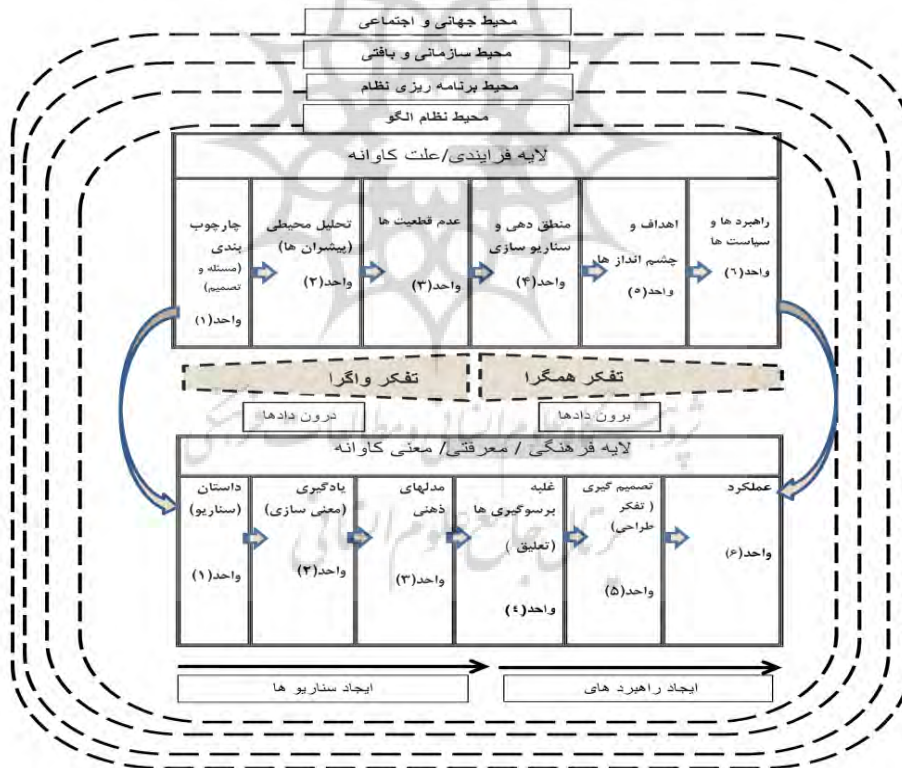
محیط جهانی و اجتماعی

محیط سازمانی و بافتی

محیط برنامه ریزی نظام

محیط نظام الگو

لایه فرایندی/علت کاوانه

راهبرد ها و سیاست ها
واحد(۶)

اهداف و چشم انداز ها
واحد(۵)

منطق دهی و سناریو سازی
واحد(۴)

عدم قطعیت ها
واحد(۳)

تحلیل محیطی (پیشران ها)
واحد(۲)

چارچوب بندی (مسئله و تصمیم)
واحد(۱)

تفکر همگرا

تفکر واگرا

برون دادها

درون دادها

لایه فرهنگی / معرفتی/ معنی کاوانه

عملکرد
واحد(۶)

تصمیم گیری ( تفکر طراحی)
واحد(۵)

غلبه برسوگیری ها (تعلیق )
واحد(۴)

مدلهای ذهنی
واحد(۳)

یادگیری (معنی سازی)
واحد(۲)

داستان (سناریو)
واحد(۱)

ایجاد راهبرد های

ایجاد سناریو ها